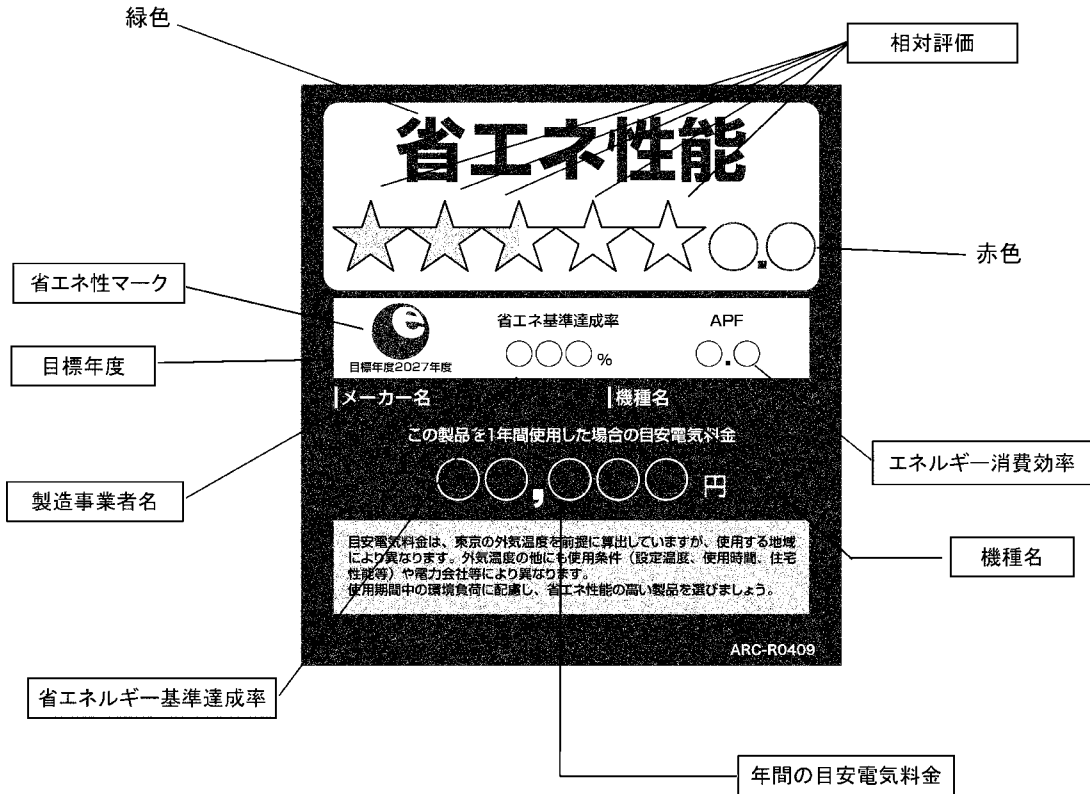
緑色

相対評価

省エネ性能

赤色

省エネ性マーク

目標年度

目標年度2027年度

省エネ基準達成率

〇〇〇%

APF

〇.〇

メーカー名

機種名

この製品を1年間使用した場合の目安電気料金

〇〇,〇〇〇円

エネルギー消費効率

製造事業者名

機種名

目安電気料金は、東京の外気温度を前提に算出していますが、使用する地域により異なります。外気温度の他にも使用条件（設定温度、使用時間、住宅性能等）や電力会社等により異なります。
使用期間中の環境負荷に配慮し、省エネ性能の高い製品を選びましょう。

ARC-R0409

省エネルギー基準達成率

年間の目安電気料金